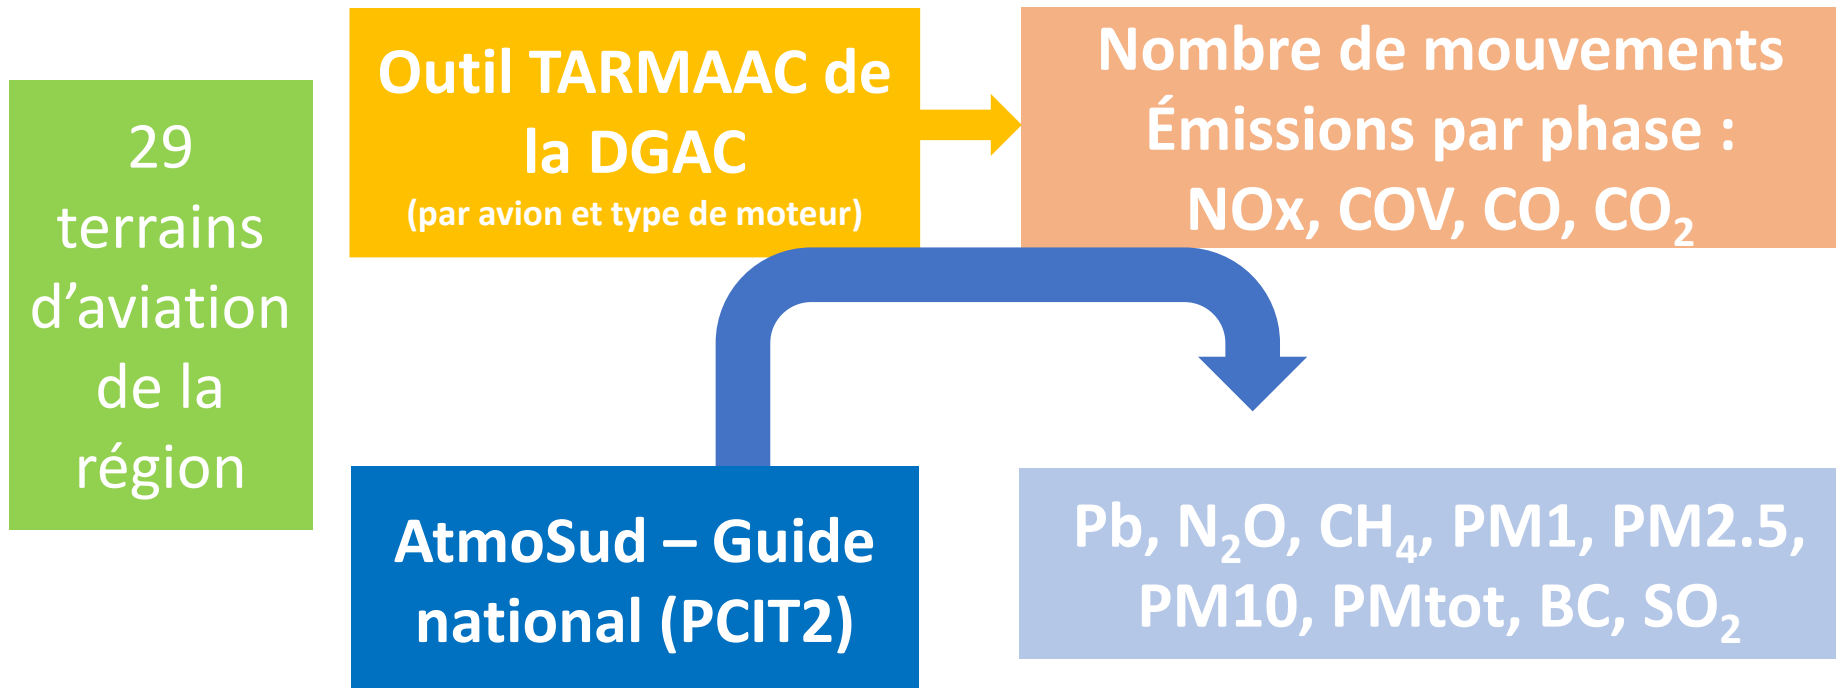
29 terrains d’aviation de la région

Outil TARMAAC de la DGAC
(par avion et type de moteur)

Nombre de mouvements
Émissions par phase :
NOx, COV, CO, $CO_2$

AtmoSud – Guide national (PCIT2)

Pb, $N_2O$, $CH_4$, PM1, PM2.5, PM10, PMtot, BC, $SO_2$